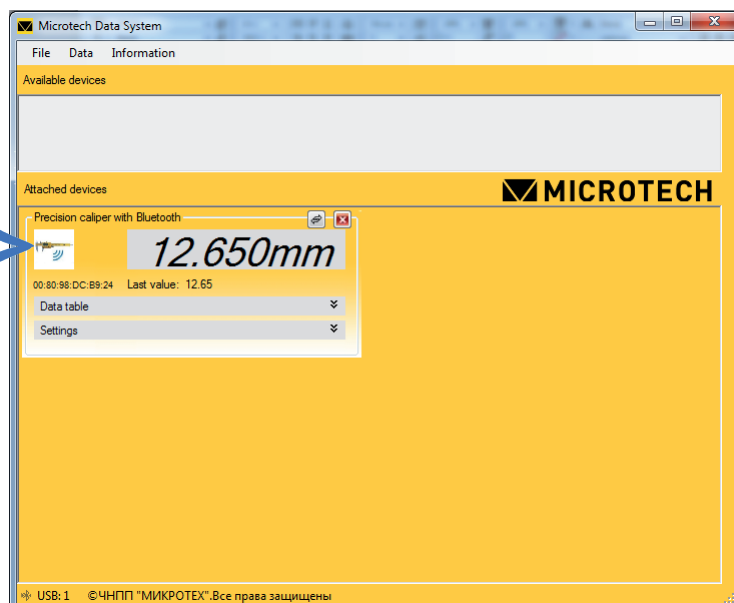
Microtech Data System

File Data Information

Available devices

Attached devices

MICROTECH

Precision caliper with Bluetooth

12.650mm

00:80:98:DC:B9:24 Last value: 12.65

Data table

Settings

USB: 1 ©ЧНПП "МИКРОТЕХ".Все права защищены